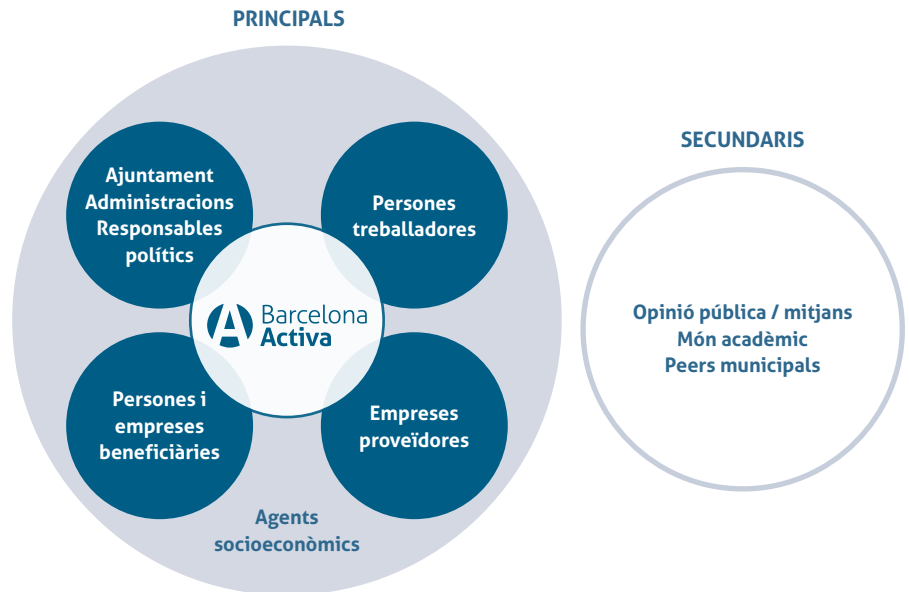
PRINCIPALS

Ajuntament
Administracions
Responsables polítics

Persones treballadores

Barcelona Activa

Persones i empreses beneficiàries

Empreses proveïdores

Agents socioeconòmics

SECUNDARIS

Opinió pública / mitjans
Món acadèmic
Peers municipals